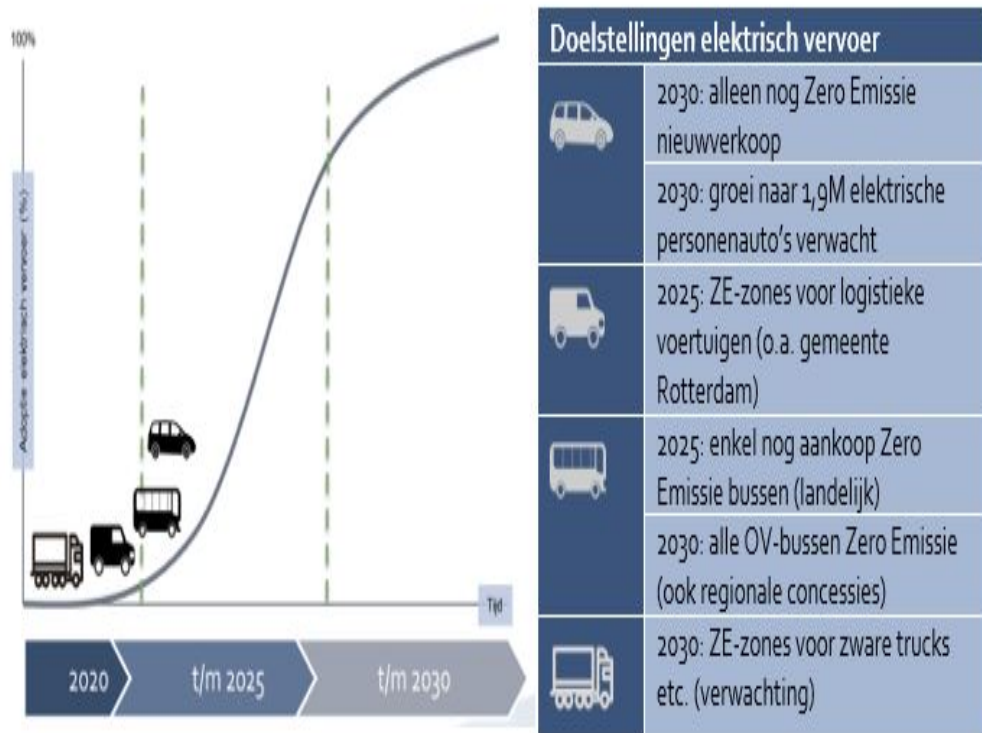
100%

Adoptie elektrisch vervoer (%)

Tijd

2020

t/m 2025

t/m 2030

Doelstellingen elektrisch vervoer

| | |
|---|---|
| | 2030: alleen nog Zero Emissie nieuwverkoop |
| | 2030: groei naar 1,9M elektrische personenauto's verwacht |
| | 2025: ZE-zones voor logistieke voertuigen (o.a. gemeente Rotterdam) |
| | 2025: enkel nog aankoop Zero Emissie bussen (landelijk) |
| | 2030: alle OV-bussen Zero Emissie (ook regionale concessies) |
| | 2030: ZE-zones voor zware trucks etc. (verwachting) |